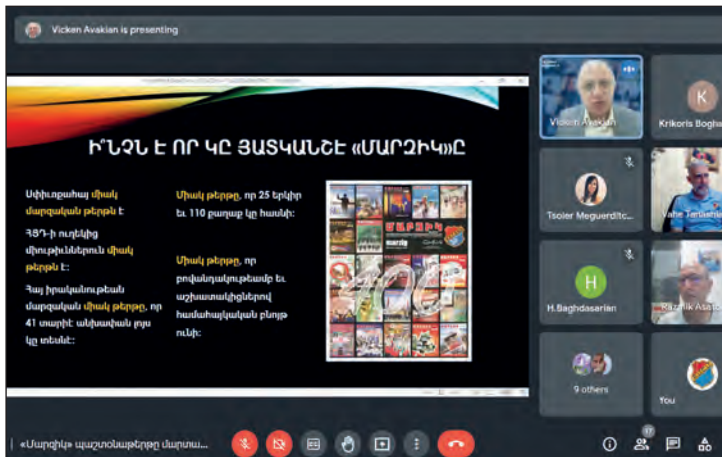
Vicken Avakian is presenting

Ի՞ՆՉՆ Է ՈՐ ԿԸ ՅԱՏԿԱՆՇԷ «ՄԱՐԶԻԿ»Ը

Սփիւռքահայ միակ մարզական թերթն է

ՀՄԸՄ-ի ուղեկից միութիւններուն միակ թերթն է:

Հայ իրականութեան մարզական միակ թերթը, որ 41 տարիէ անխափան լոյս կը տեսնէ:

Միակ թերթը, որ 25 երկիր եւ 110 քաղաք կը հասնի:

Միակ թերթը, որ բովանդակութեամբ եւ աշխատակիցներով համահայկական բնոյթ ունի:

Vicken Avakian
Krikoris Bogha
Tsoler Meguerditc...
Vahe Tarbassian
H
H.Baghdasarian
Razmik Asato
9 others
You

«Մարզիկ» պաշտօնաթերթը մարտա...
17